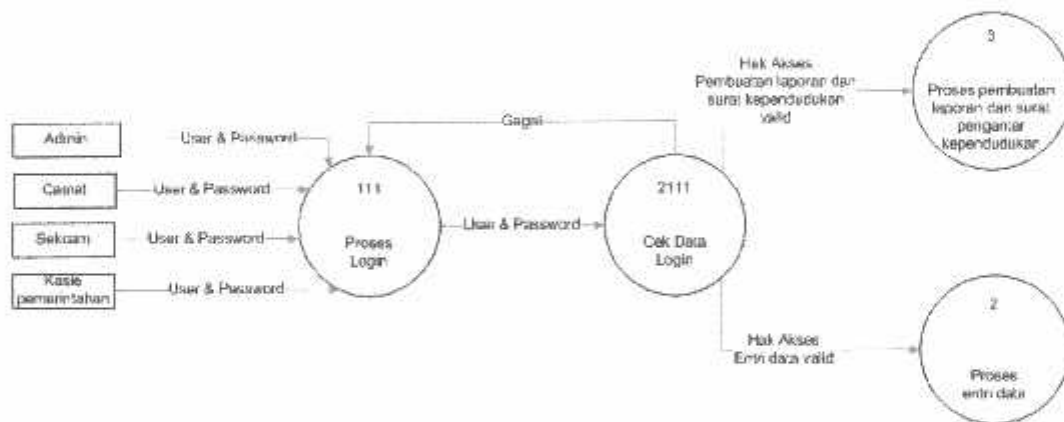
Admin

Camat

Sekcam

Kasie pemerintahan

User & Password

User & Password

User & Password

User & Password

111

Proses Login

Gagal

User & Password

2111

Cek Data Login

Hak Akses Pembuatan laporan dan surat kependudukan valid

3

Proses pembuatan laporan dan surat pengantar kependudukan

Hak Akses Entri data valid

2

Proses entri data